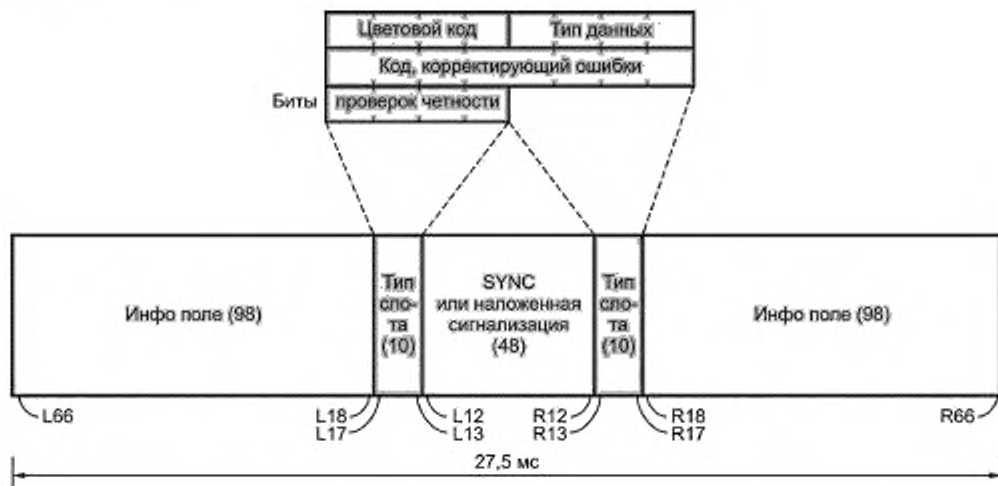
Цветовой код

Тип данных

Код, корректирующий ошибки

Биты проверок четности

Инфо поле (98)

Тип слота (10)

SYNC или наложенная сигнализация (48)

Тип слота (10)

Инфо поле (98)

L66

L18

L17

L12

L13

R12

R13

R18

R17

R66

27,5 мс